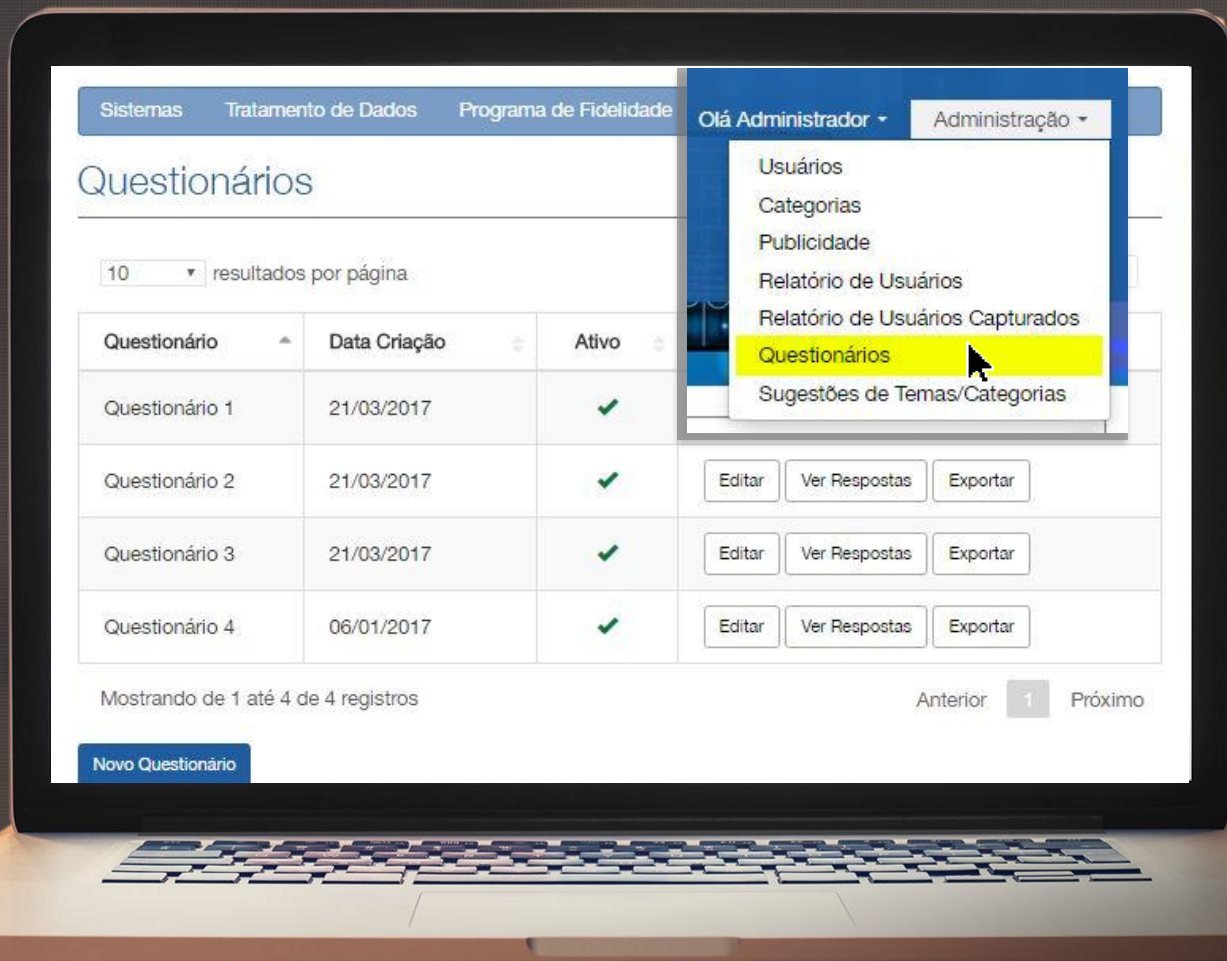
Sistemas Tratamento de Dados Programa de Fidelidade Olá Administrador ▾ Administração ▾

Usuários
Categorias
Publicidade
Relatório de Usuários
Relatório de Usuários Capturados
Questionários
Sugestões de Temas/Categorias

Questionários

10 ▾ resultados por página

| Questionário | Data Criação | Ativo | |
|---|---|---|---|
| Questionário 1 | 21/03/2017 | ✔ | |
| Questionário 2 | 21/03/2017 | ✔ | Editar Ver Respostas Exportar |
| Questionário 3 | 21/03/2017 | ✔ | Editar Ver Respostas Exportar |
| Questionário 4 | 06/01/2017 | ✔ | Editar Ver Respostas Exportar |

Mostrando de 1 até 4 de 4 registros

Anterior 1 Próximo

Novo Questionário